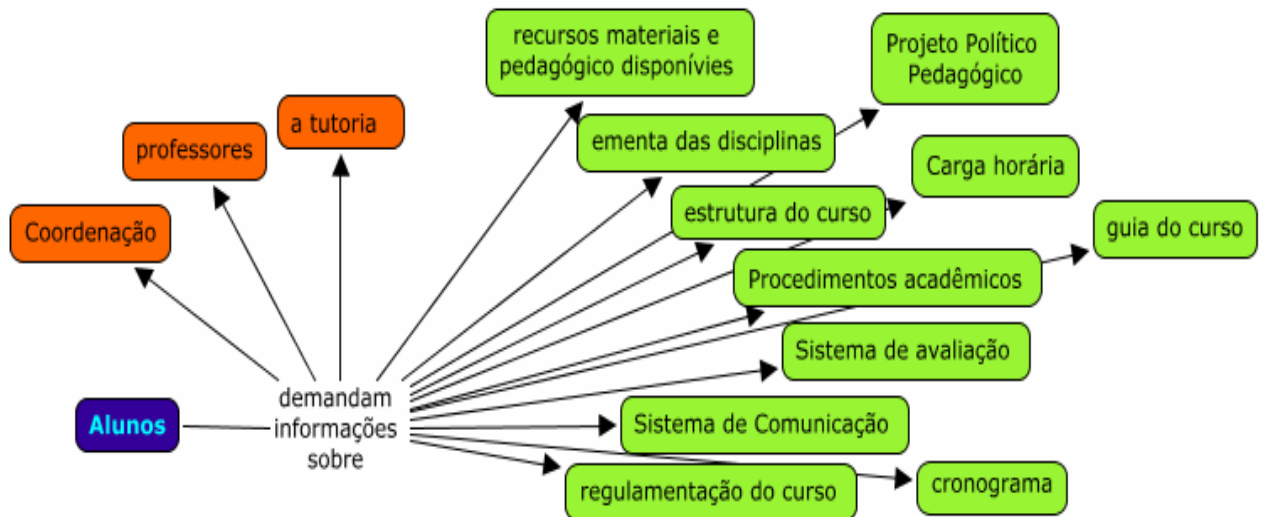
recursos materiais e pedagógico disponívies

Projeto Político Pedagógico

a tutoria

professores

ementa das disciplinas

Carga horária

Coordenação

estrutura do curso

guia do curso

Procedimentos acadêmicos

Sistema de avaliação

Alunos

demandam informações sobre

Sistema de Comunicação

regulamentação do curso

cronograma